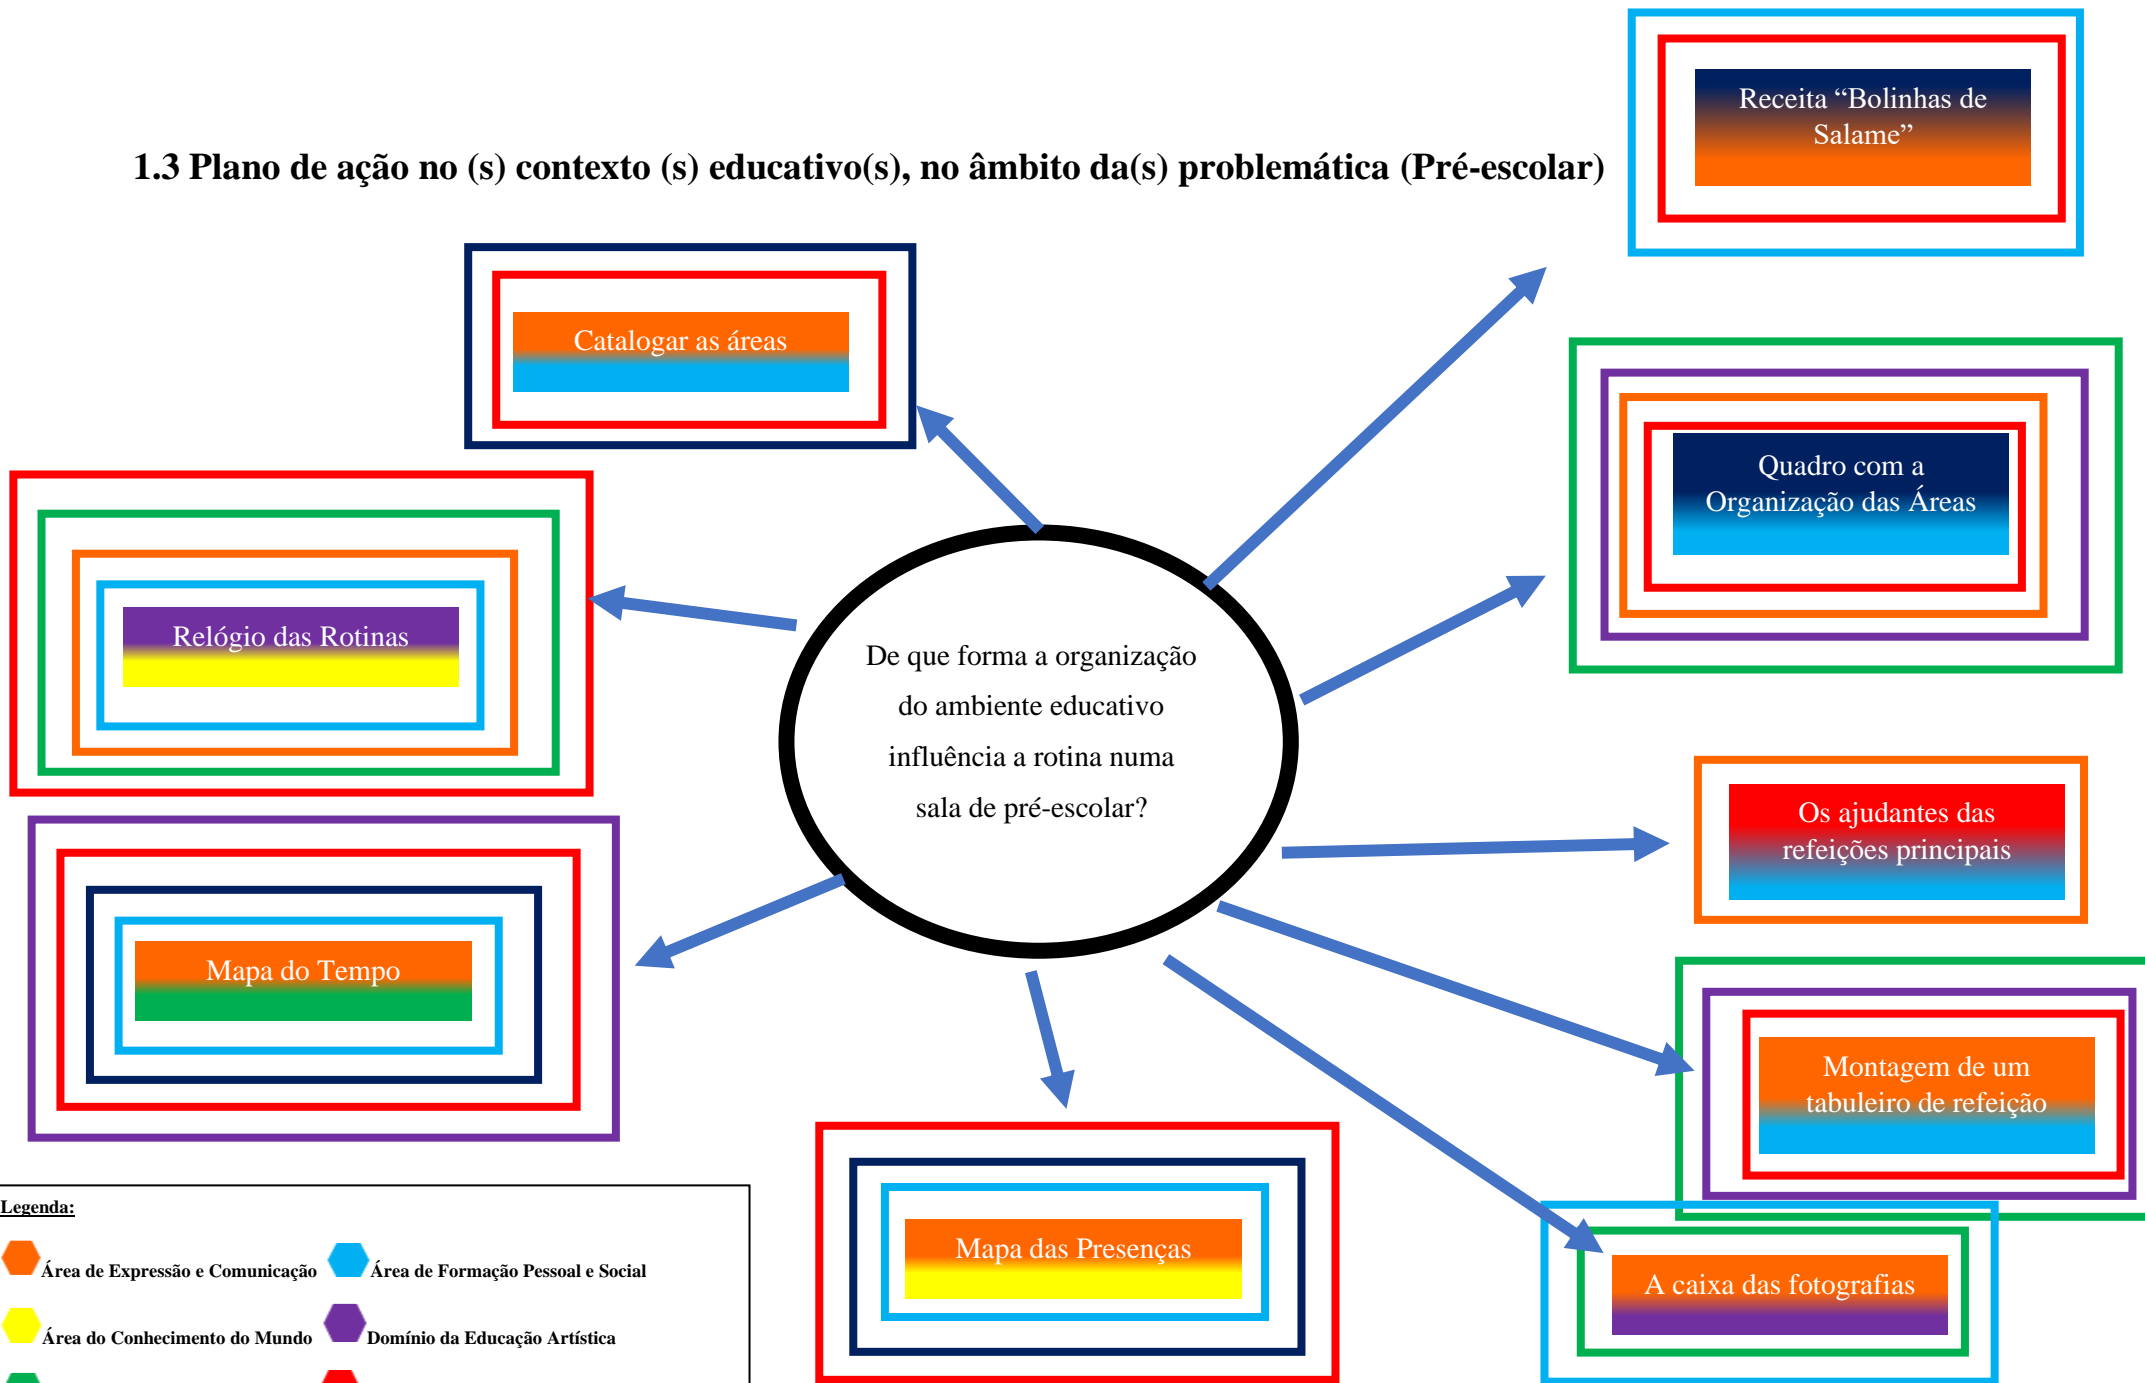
1.3 Plano de ação no (s) contexto (s) educativo(s), no âmbito da(s) problemática (Pré-escolar)

Receita "Bolinhas de Salame"

Catalogar as áreas

Quadro com a Organização das Áreas

Relógio das Rotinas

De que forma a organização do ambiente educativo influência a rotina numa sala de pré-escolar?

Os ajudantes das refeições principais

Mapa do Tempo

Montagem de um tabuleiro de refeição

Mapa das Presenças

A caixa das fotografias

Legenda:

Área de Expressão e Comunicação

Área de Formação Pessoal e Social

Área do Conhecimento do Mundo

Domínio da Educação Artística